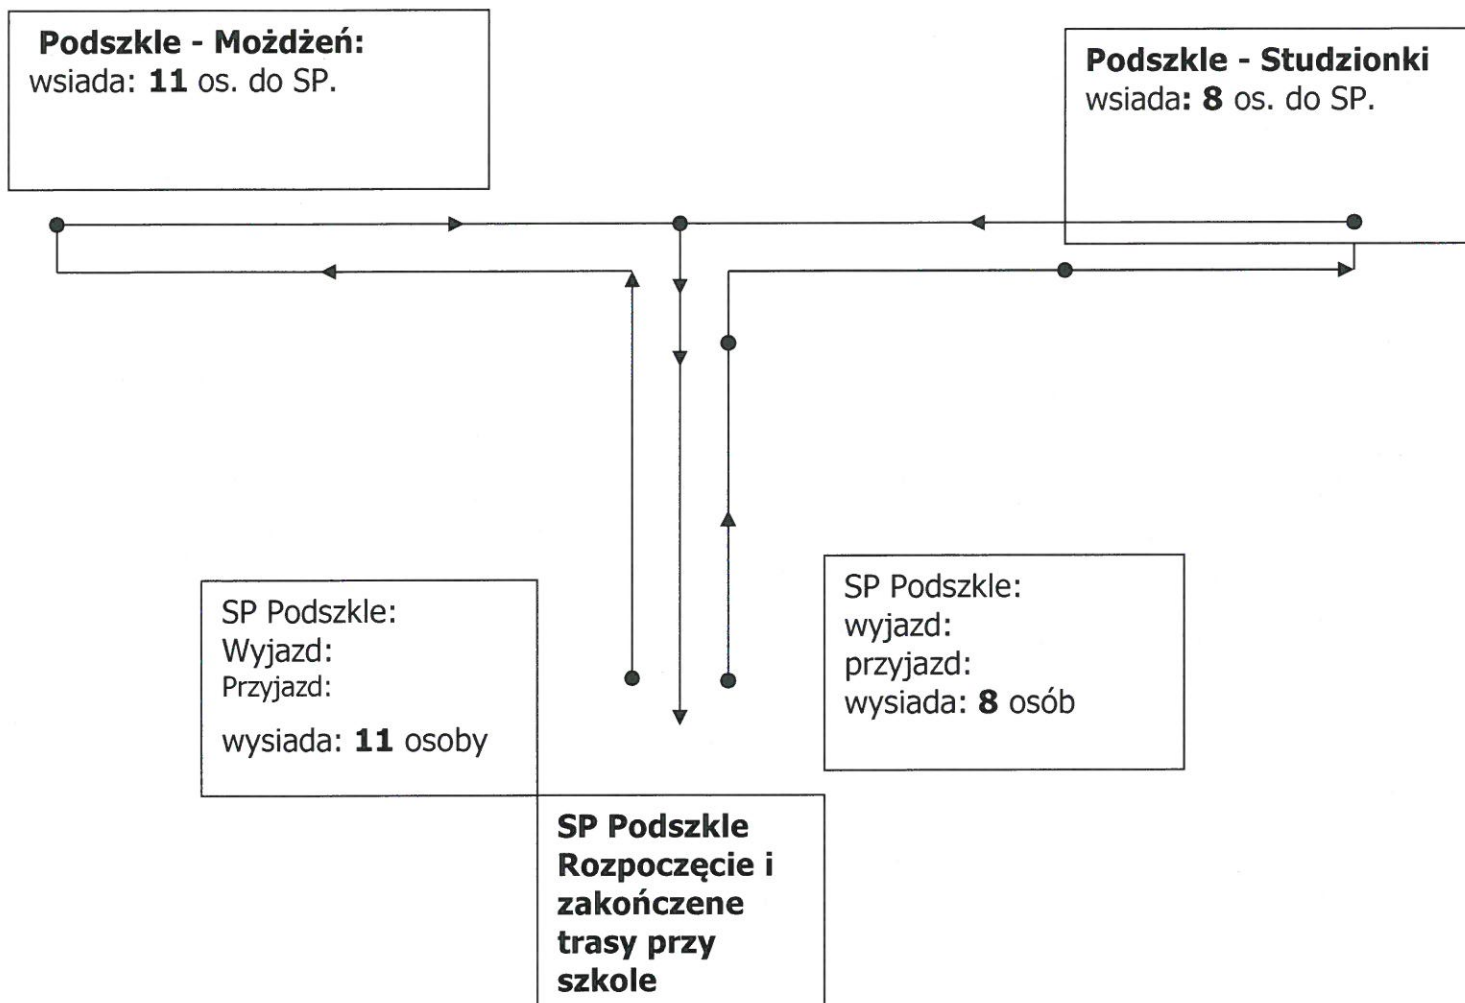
**Podszkle - Możdżeń:**
wsiada: **11** os. do SP.

**Podszkle - Studzionki**
wsiada**: 8** os. do SP.

SP Podszkle:
Wyjazd:
Przyjazd:
wysiada: **11** osoby

SP Podszkle:
wyjazd:
przyjazd:
wysiada: **8** osób

**SP Podszkle Rozpoczęcie i zakończene trasy przy szkole**